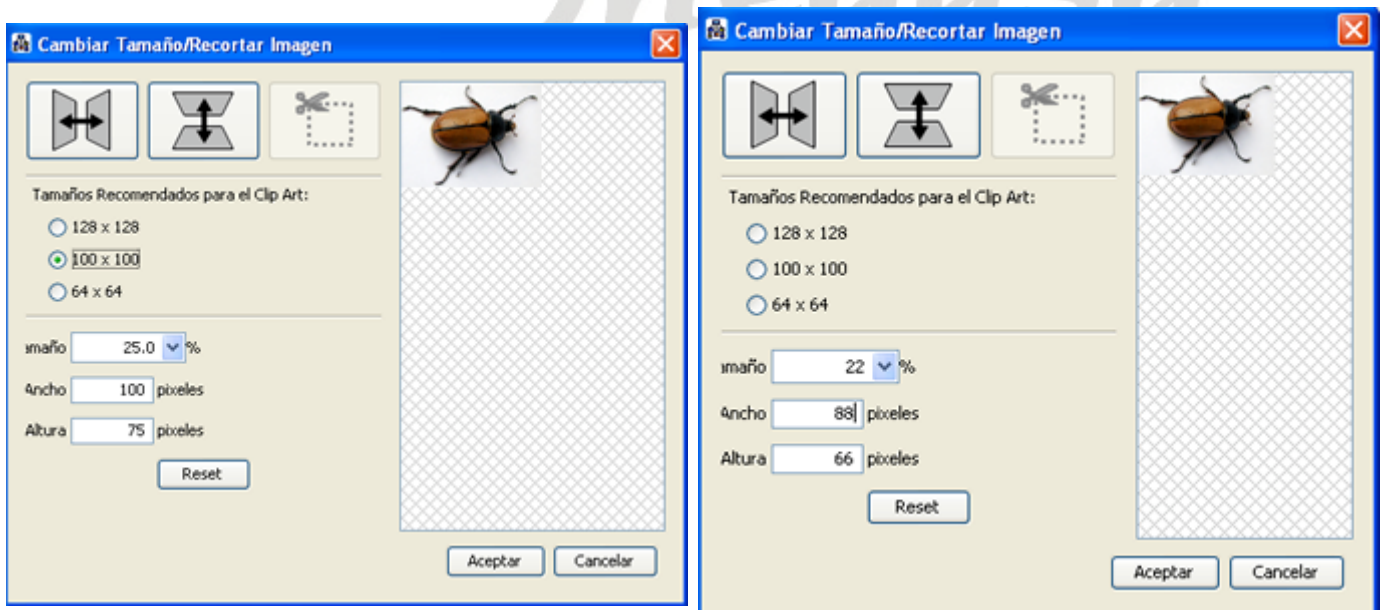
Cambiar Tamaño/Recortar Imagen

Tamaños Recomendados para el Clip Art:

128 x 128

100 x 100

64 x 64

amaño 25.0 %

Ancho 100 pixeles

Altura 75 pixeles

Reset

Aceptar Cancelar

Cambiar Tamaño/Recortar Imagen

Tamaños Recomendados para el Clip Art:

128 x 128

100 x 100

64 x 64

amaño 22 %

Ancho 88 pixeles

Altura 66 pixeles

Reset

Aceptar Cancelar